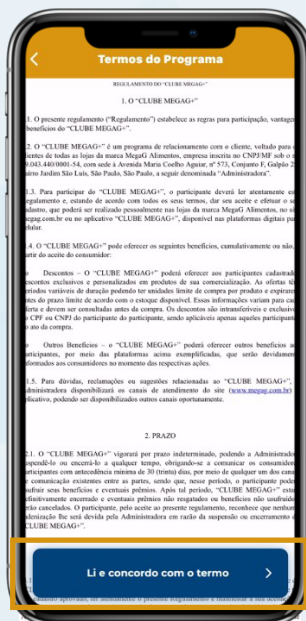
Termos do Programa

REGULAMENTO DO "CLUBE MEGAG+"

1. O "CLUBE MEGAG+"

1. O presente regulamento ("Regulamento") estabelece as regras para participação, vantage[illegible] benefícios do "CLUBE MEGAG+".

2. O "CLUBE MEGAG+" é um programa de relacionamento com o cliente, voltado para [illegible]entes de todas as lojas da marca MegaG Alimentos, empresa inscrita no CNPJ/MF sob o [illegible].043.440/0001-54, com sede à Avenida Maria Coelho Aguiar, nº 573, Conjunto F, Galpão 2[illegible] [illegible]rro Jardim São Luís, São Paulo, São Paulo, a seguir denominada "Administradora".

1.3. Para participar do "CLUBE MEGAG+", o participante deverá ler atentamente es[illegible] regulamento e, estando de acordo com todos os seus termos, dar seu aceite e efetuar o se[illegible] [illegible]dastro, que poderá ser realizado pessoalmente nas lojas da marca MegaG Alimentos, no si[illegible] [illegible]egag.com.br ou no aplicativo "CLUBE MEGAG+", disponível nas plataformas digitais pa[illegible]

1.4. O "CLUBE MEGAG+" pode oferecer os seguintes benefícios, cumulativamente ou não, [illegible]rtir do aceite do consumidor:

Descontos – O "CLUBE MEGAG+" poderá oferecer aos participantes cadastrad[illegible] descontos exclusivos e personalizados em produtos de sua comercialização. As ofertas t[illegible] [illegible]eríodos variáveis de duração podendo ter unidades limite de compra por produto e expiram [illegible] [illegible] do prazo limite de acordo com o estoque disponível. Essas informações variam para cad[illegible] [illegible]ferta e devem ser consultadas antes da compra. Os descontos são intransferíveis e exclusivo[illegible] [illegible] CPF ou CNPJ do participante do participante, sendo aplicáveis apenas aqueles participant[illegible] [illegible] ato da compra.

Outros Benefícios – o "CLUBE MEGAG+" poderá oferecer outros benefícios a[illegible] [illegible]rticipantes, por meio das plataformas acima exemplificadas, que serão devidament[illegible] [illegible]formados aos consumidores no momento das respectivas ações.

1.5. Para dúvidas, reclamações ou sugestões relacionadas ao "CLUBE MEGAG+", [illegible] Administradora disponibilizará os canais de atendimento do site (www.megag.com.br) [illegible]plicativo, podendo ser disponibilizados outros canais oportunamente.

2. PRAZO

2.1. O "CLUBE MEGAG+" vigorará por prazo indeterminado, podendo a Administrado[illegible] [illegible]spendê-lo ou encerrá-lo a qualquer tempo, obrigando-se a comunicar os consumidore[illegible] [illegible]rticipantes com antecedência mínima de 30 (trinta) dias, por meio de qualquer um dos cana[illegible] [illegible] comunicação existentes entre as partes, sendo que, nesse período, o participante pode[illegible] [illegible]sufruir seus benefícios e eventuais prêmios. Após tal período, "CLUBE MEGAG+" esta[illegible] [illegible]efinitivamente encerrado e eventuais prêmios não resgatados ou benefícios não usufruído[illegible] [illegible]rão cancelados. O participante, pelo aceite ao presente regulamento, reconhece que nenhum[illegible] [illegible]denização lhe será devida pela Administradora em razão da suspensão ou encerramento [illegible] "CLUBE MEGAG+".

Li e concordo com o termo